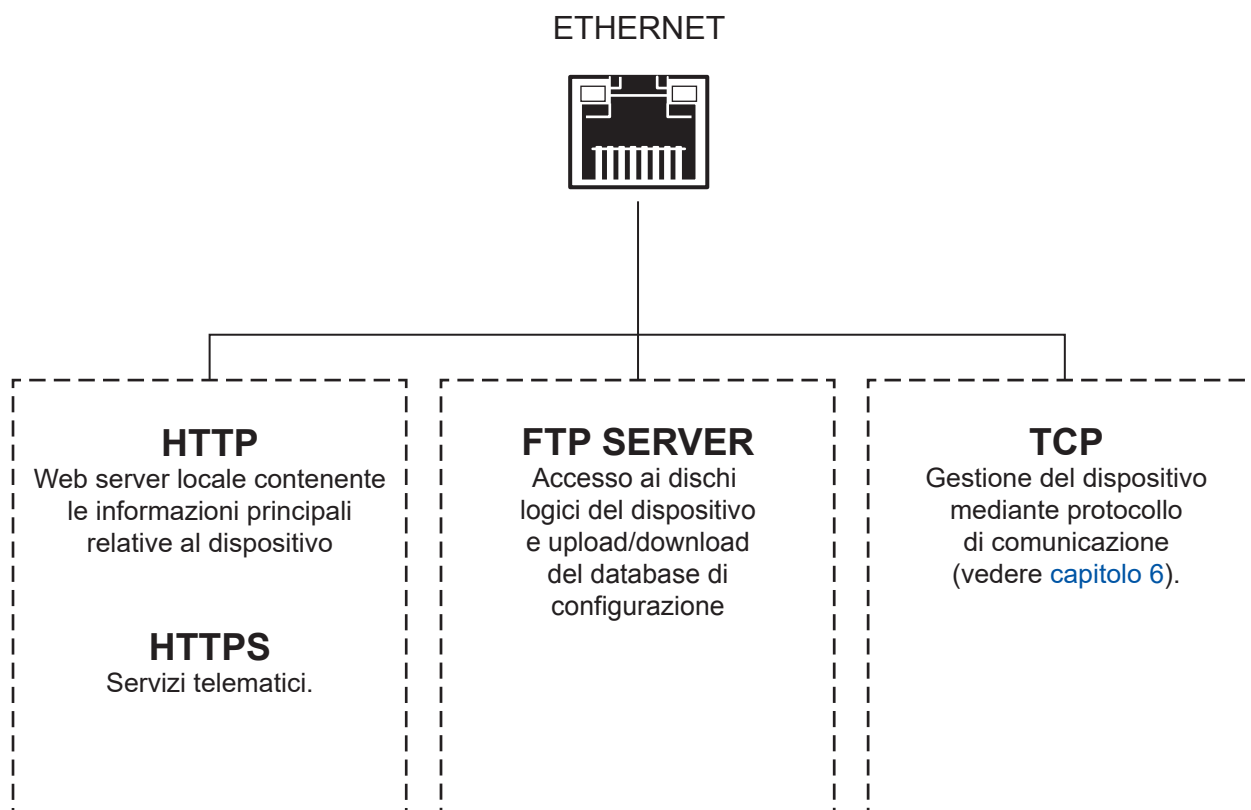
ETHERNET

HTTP
Web server locale contenente le informazioni principali relative al dispositivo

HTTPS
Servizi telematici.

FTP SERVER
Accesso ai dischi logici del dispositivo e upload/download del database di configurazione

TCP
Gestione del dispositivo mediante protocollo di comunicazione (vedere capitolo 6).